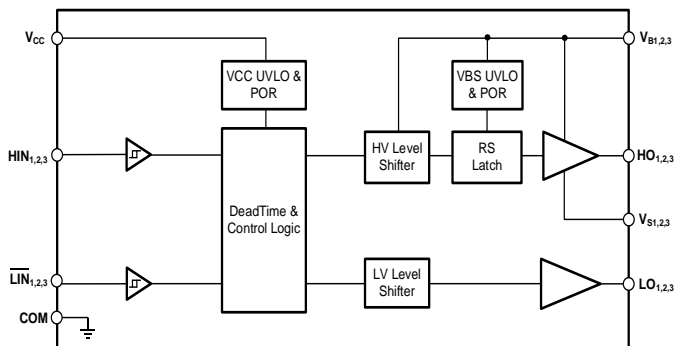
$V_{CC}$

VCC UVLO & POR

$HIN_{1,2,3}$

DeadTime & Control Logic

HV Level Shifter

VBS UVLO & POR

RS Latch

$V_{B1,2,3}$

$HO_{1,2,3}$

$V_{S1,2,3}$

$\overline{LIN}_{1,2,3}$

COM

LV Level Shifter

$LO_{1,2,3}$